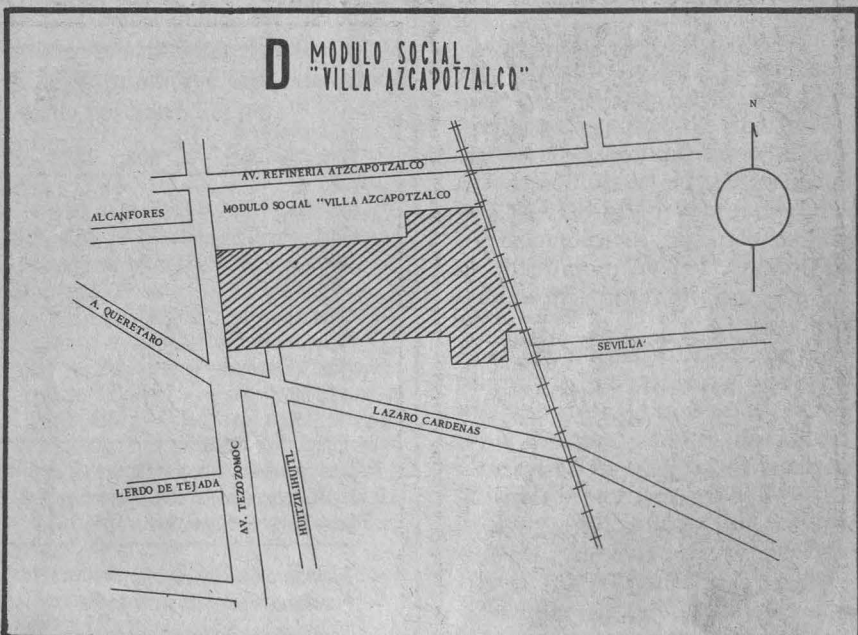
D MODULO SOCIAL "VILLA AZCAPOTZALCO"

N

AV. REFINERIA ATZCAPOTZALCO

MODULO SOCIAL "VILLA AZCAPOTZALCO

ALCANFORES

A. QUERETARO

SEVILLA

LAZARO CARDENAS

LERDO DE TEJADA

AV. TEZOZOMOC

HUITZILIHUITL